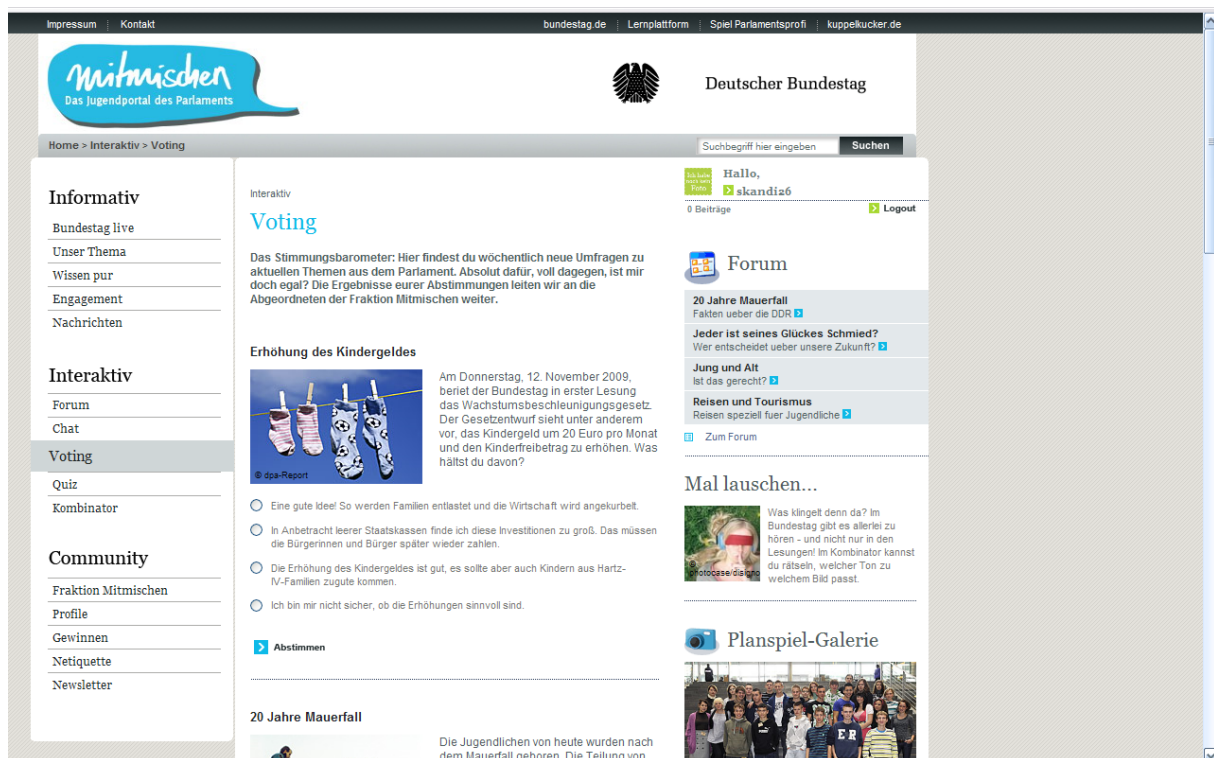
Impressum | Kontakt

bundestag.de | Lernplattform | Spiel Parlamentsprofi | kuppelkucker.de

mitmischen
Das Jugendportal des Parlaments

Deutscher Bundestag

Home > Interaktiv > Voting

Suchbegriff hier eingeben | Suchen

Informativ
Bundestag live
Unser Thema
Wissen pur
Engagement
Nachrichten

Interaktiv
Forum
Chat
Voting
Quiz
Kombinator

Community
Fraktion Mitmischen
Profile
Gewinnen
Netiquette
Newsletter

Interaktiv

Voting

Das Stimmungsbarometer: Hier findest du wöchentlich neue Umfragen zu aktuellen Themen aus dem Parlament. Absolut dafür, voll dagegen, ist mir doch egal? Die Ergebnisse eurer Abstimmungen leiten wir an die Abgeordneten der Fraktion Mitmischen weiter.

Erhöhung des Kindergeldes

© dpa-Report

Am Donnerstag, 12. November 2009, beriet der Bundestag in erster Lesung das Wachstumsbeschleunigungsgesetz. Der Gesetzentwurf sieht unter anderem vor, das Kindergeld um 20 Euro pro Monat und den Kinderfreibetrag zu erhöhen. Was hältst du davon?

Eine gute Idee! So werden Familien entlastet und die Wirtschaft wird angekurbelt.

In Anbetracht leerer Staatskassen finde ich diese Investitionen zu groß. Das müssen die Bürgerinnen und Bürger später wieder zahlen.

Die Erhöhung des Kindergeldes ist gut, es sollte aber auch Kindern aus Hartz-IV-Familien zugute kommen.

Ich bin mir nicht sicher, ob die Erhöhungen sinnvoll sind.

Abstimmen

20 Jahre Mauerfall

Die Jugendlichen von heute wurden nach dem Mauerfall geboren. Die Teilung von

Ich habe noch kein Foto

Hallo,
skandi26

0 Beiträge

Logout

Forum

20 Jahre Mauerfall
Fakten ueber die DDR

Jeder ist seines Glückes Schmied?
Wer entscheidet ueber unsere Zukunft?

Jung und Alt
Ist das gerecht?

Reisen und Tourismus
Reisen speziell fuer Jugendliche

Zum Forum

Mal lauschen...

© photocase/disign

Was klingelt denn da? Im Bundestag gibt es allerlei zu hören - und nicht nur in den Lesungen! Im Kombinator kannst du rätseln, welcher Ton zu welchem Bild passt.

Planspiel-Galerie

ER